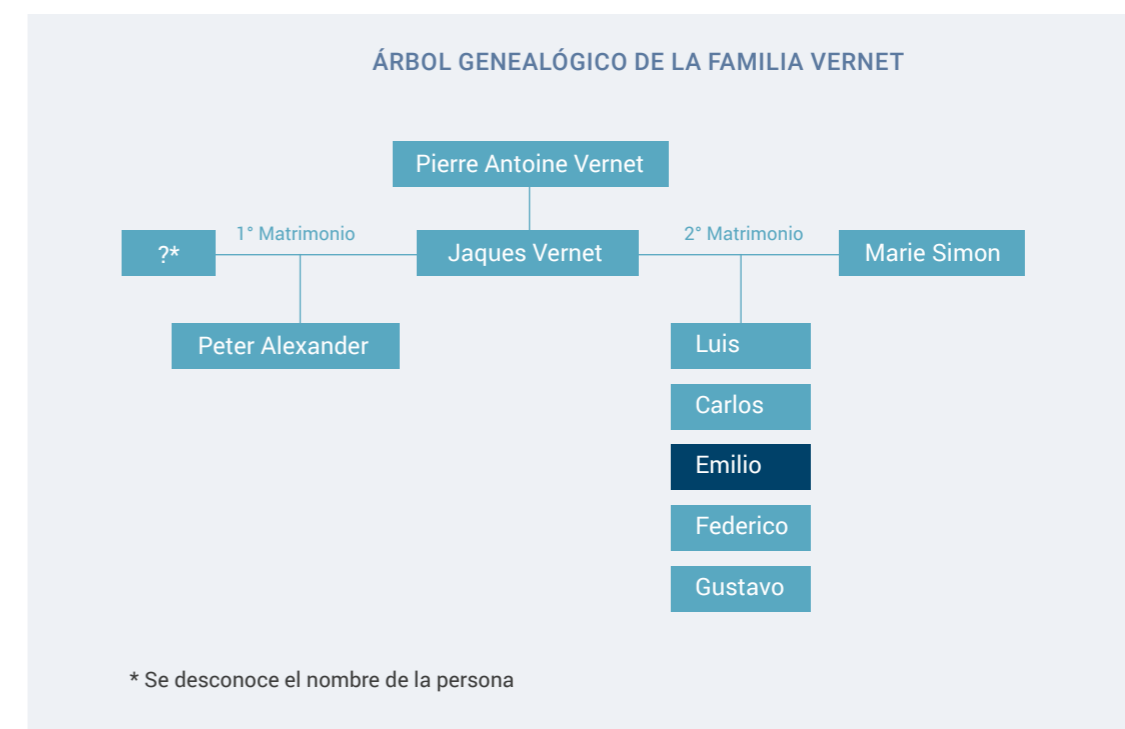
ÁRBOL GENEALÓGICO DE LA FAMILIA VERNET

Pierre Antoine Vernet

?*

1° Matrimonio

Jaques Vernet

2° Matrimonio

Marie Simon

Peter Alexander

Luis

Carlos

Emilio

Federico

Gustavo

* Se desconoce el nombre de la persona